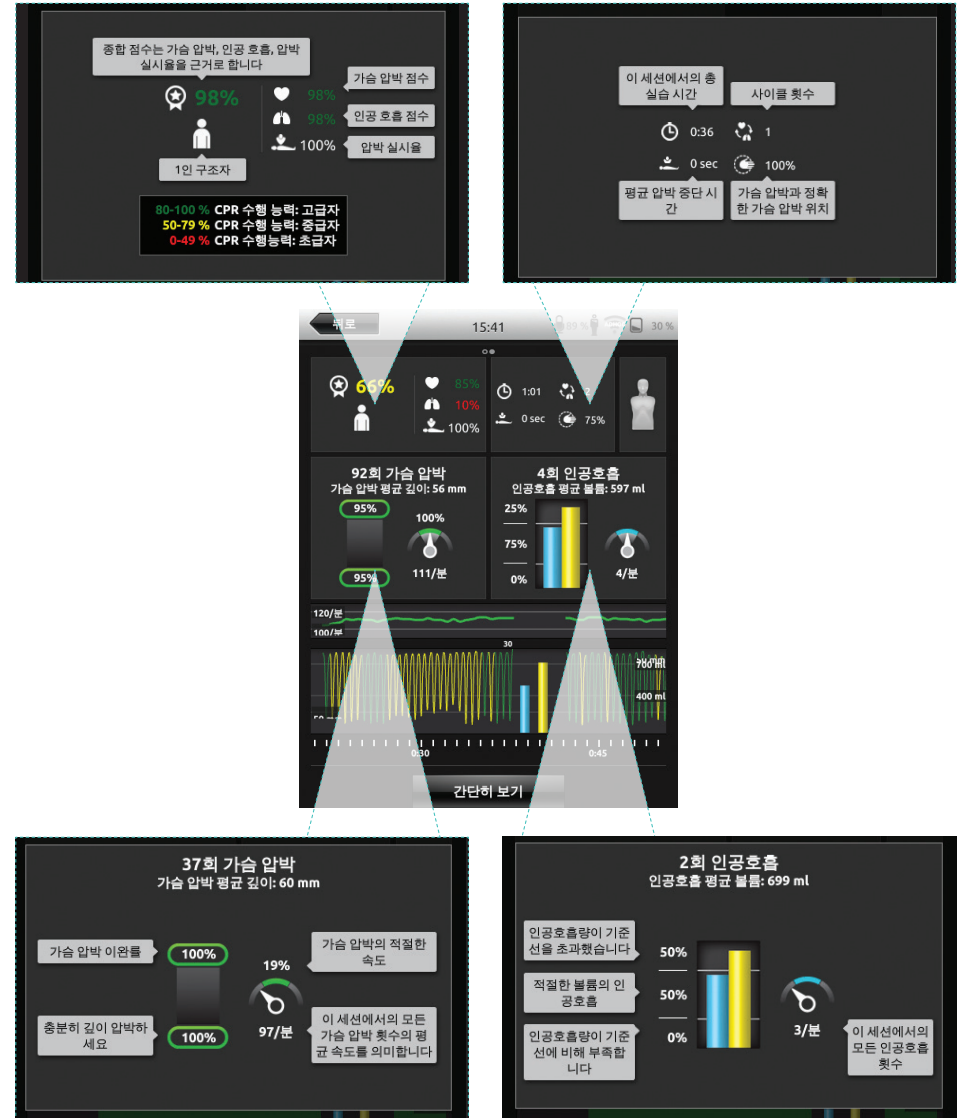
종합 점수는 가슴 압박, 인공 호흡, 압박 실시율을 근거로 합니다

98%

가슴 압박 점수
98%
인공 호흡 점수
98%
100%
압박 실시율

1인 구조자

80-100 % CPR 수행 능력: 고급자
50-79 % CPR 수행 능력: 중급자
0-49 % CPR 수행능력: 초급자

이 세션에서의 총 실습 시간
사이클 횟수
0:36
1
0 sec
100%
평균 압박 중단 시간
가슴 압박과 정확한 가슴 압박 위치

뒤로
15:41
89 %
30 %

66%
85%
10%
100%
1:01
3
0 sec
75%

92회 가슴 압박
가슴 압박 평균 깊이: 56 mm
95%
100%
95%
111/분

4회 인공호흡
인공호흡 평균 볼륨: 597 ml
25%
75%
0%
4/분

120/분
100/분
30
700 ml
400 ml
50
0:30
0:45

간단히 보기

37회 가슴 압박
가슴 압박 평균 깊이: 60 mm
가슴 압박 이완률
100%
19%
가슴 압박의 적절한 속도
충분히 깊이 압박하세요
100%
97/분
이 세션에서의 모든 가슴 압박 횟수의 평균 속도를 의미합니다

2회 인공호흡
인공호흡 평균 볼륨: 699 ml
인공호흡량이 기준선을 초과했습니다
50%
적절한 볼륨의 인공호흡
50%
인공호흡량이 기준선에 비해 부족합니다
0%
3/분
이 세션에서의 모든 인공호흡 횟수